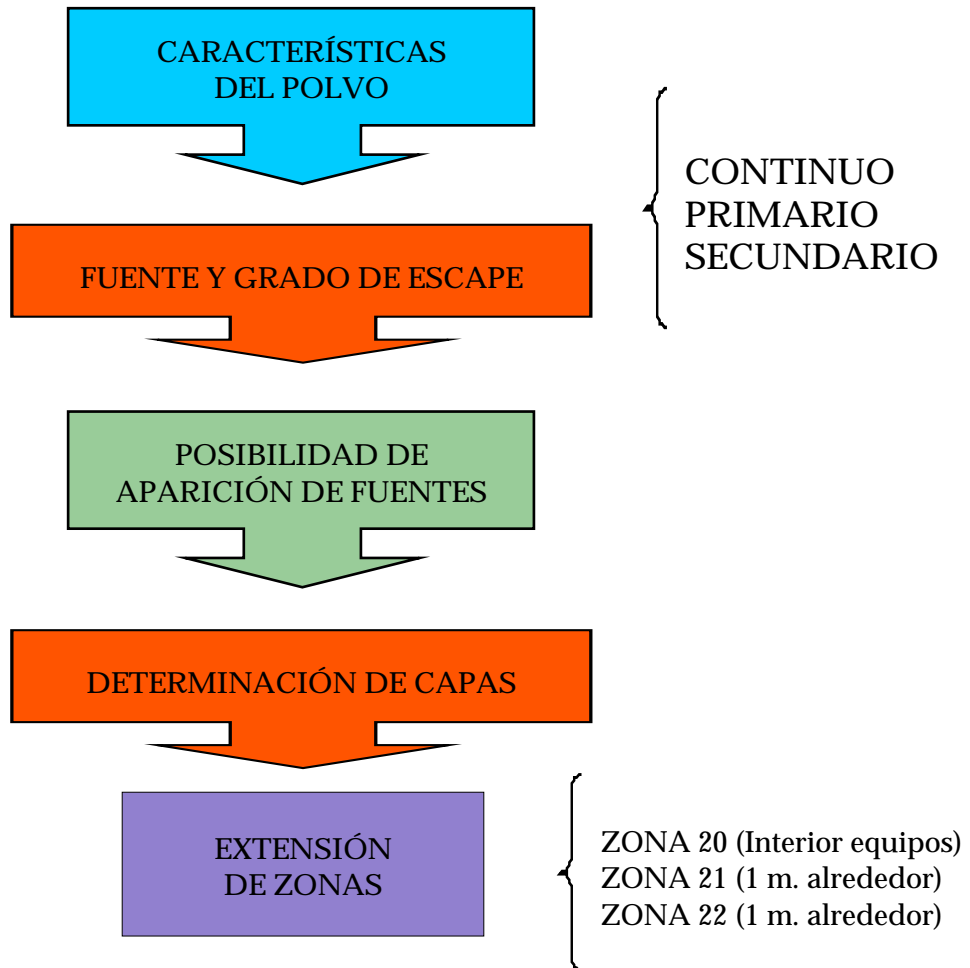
CARACTERÍSTICAS DEL POLVO

CONTINUO
PRIMARIO
SECUNDARIO

FUENTE Y GRADO DE ESCAPE

POSIBILIDAD DE APARICIÓN DE FUENTES

DETERMINACIÓN DE CAPAS

EXTENSIÓN DE ZONAS

ZONA 20 (Interior equipos)
ZONA 21 (1 m. alrededor)
ZONA 22 (1 m. alrededor)